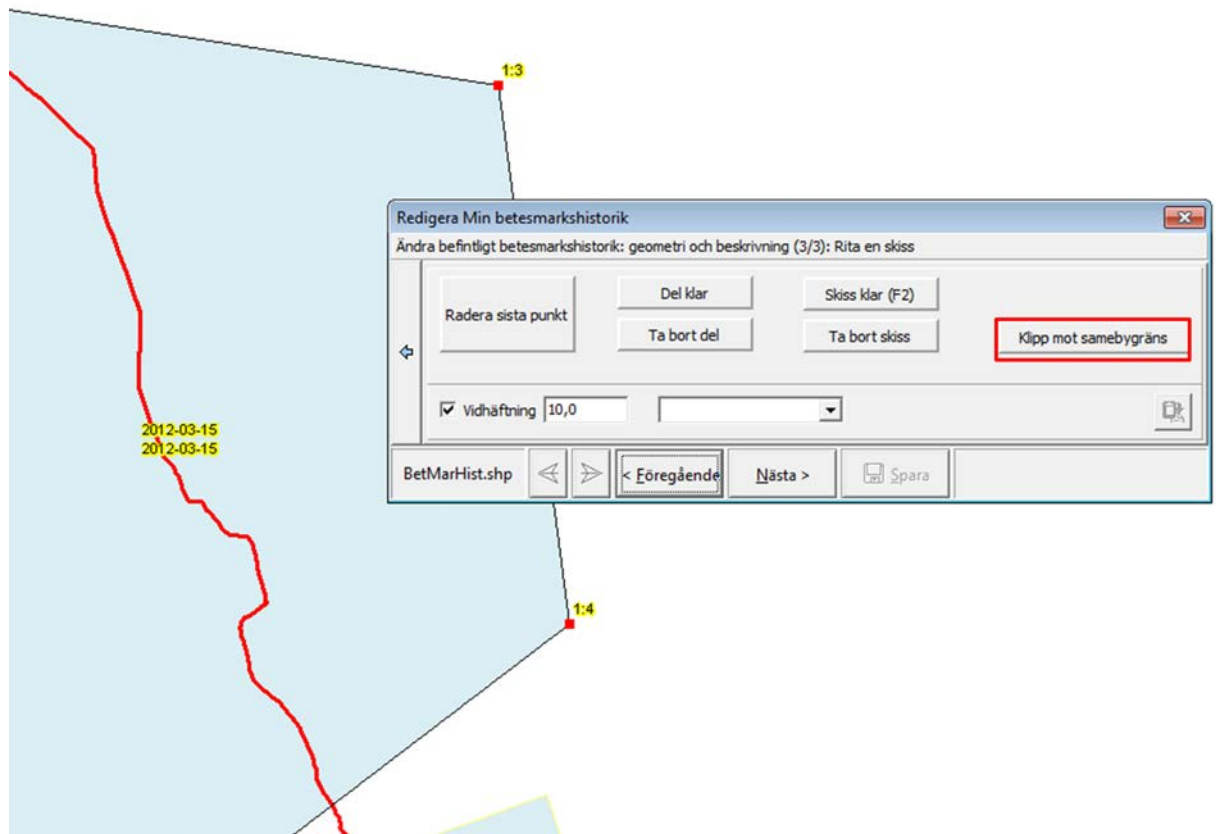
1:3

Redigera Min betesmarkshistorik

Ändra befintligt betesmarkshistorik: geometri och beskrivning (3/3): Rita en skiss

Radera sista punkt

Del klar

Ta bort del

Skiss klar (F2)

Ta bort skiss

Klipp mot samebygräns

Vidhäftning 10,0

BetMarHist.shp

< Föregående

Nästa >

Spara

2012-03-15
2012-03-15

1:4